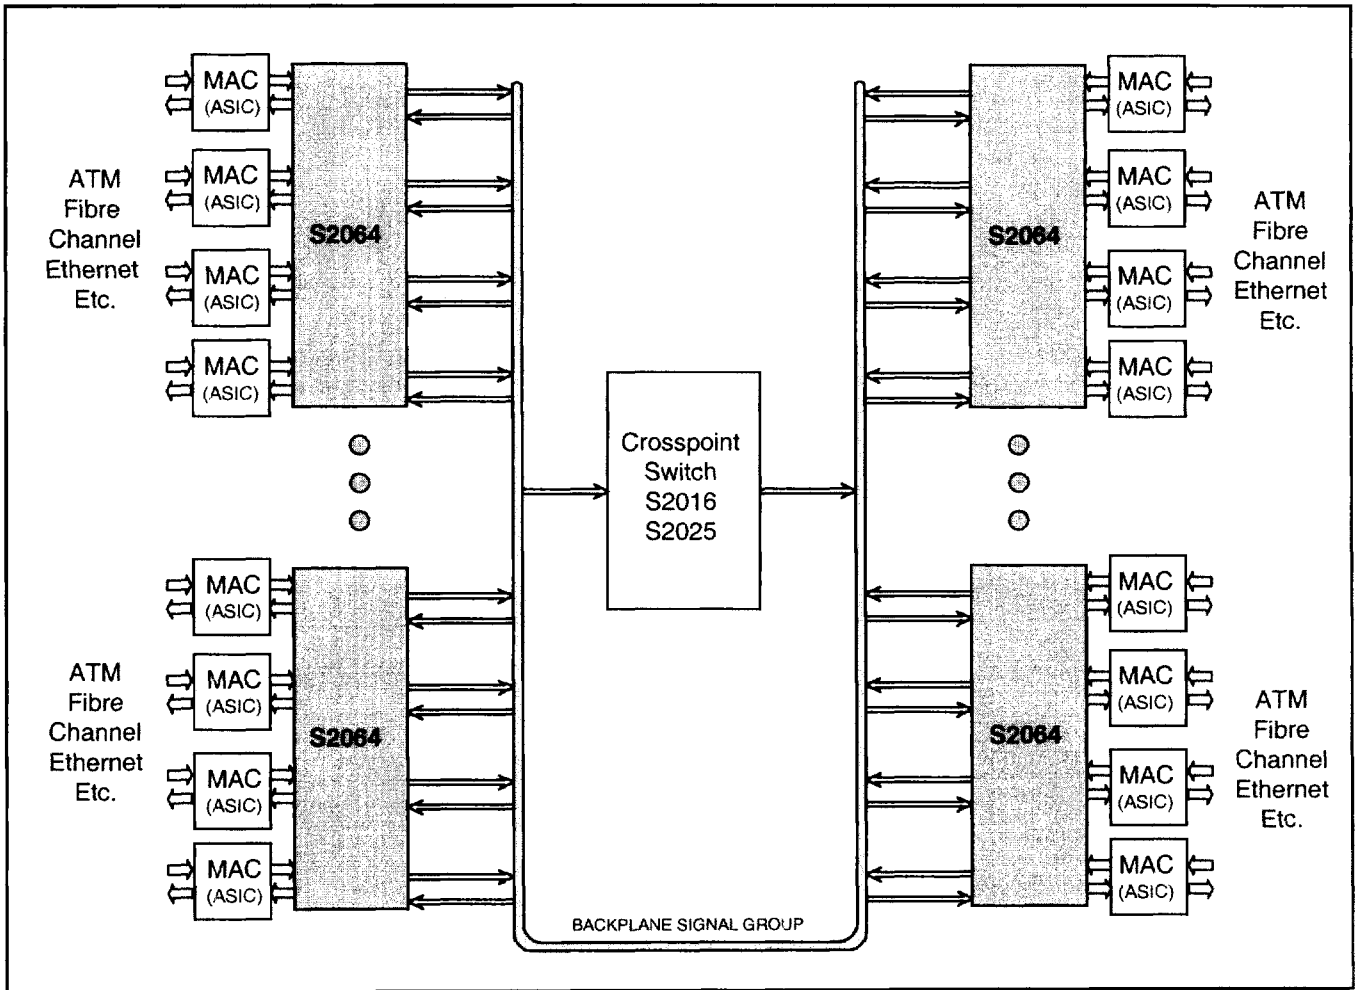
ATM
Fibre
Channel
Ethernet
Etc.

MAC
(ASIC)

MAC
(ASIC)

MAC
(ASIC)

MAC
(ASIC)

S2064

MAC
(ASIC)

MAC
(ASIC)

MAC
(ASIC)

MAC
(ASIC)

S2064

ATM
Fibre
Channel
Ethernet
Etc.

Crosspoint
Switch
S2016
S2025

BACKPLANE SIGNAL GROUP

S2064

MAC
(ASIC)

MAC
(ASIC)

MAC
(ASIC)

MAC
(ASIC)

ATM
Fibre
Channel
Ethernet
Etc.

S2064

MAC
(ASIC)

MAC
(ASIC)

MAC
(ASIC)

MAC
(ASIC)

ATM
Fibre
Channel
Ethernet
Etc.